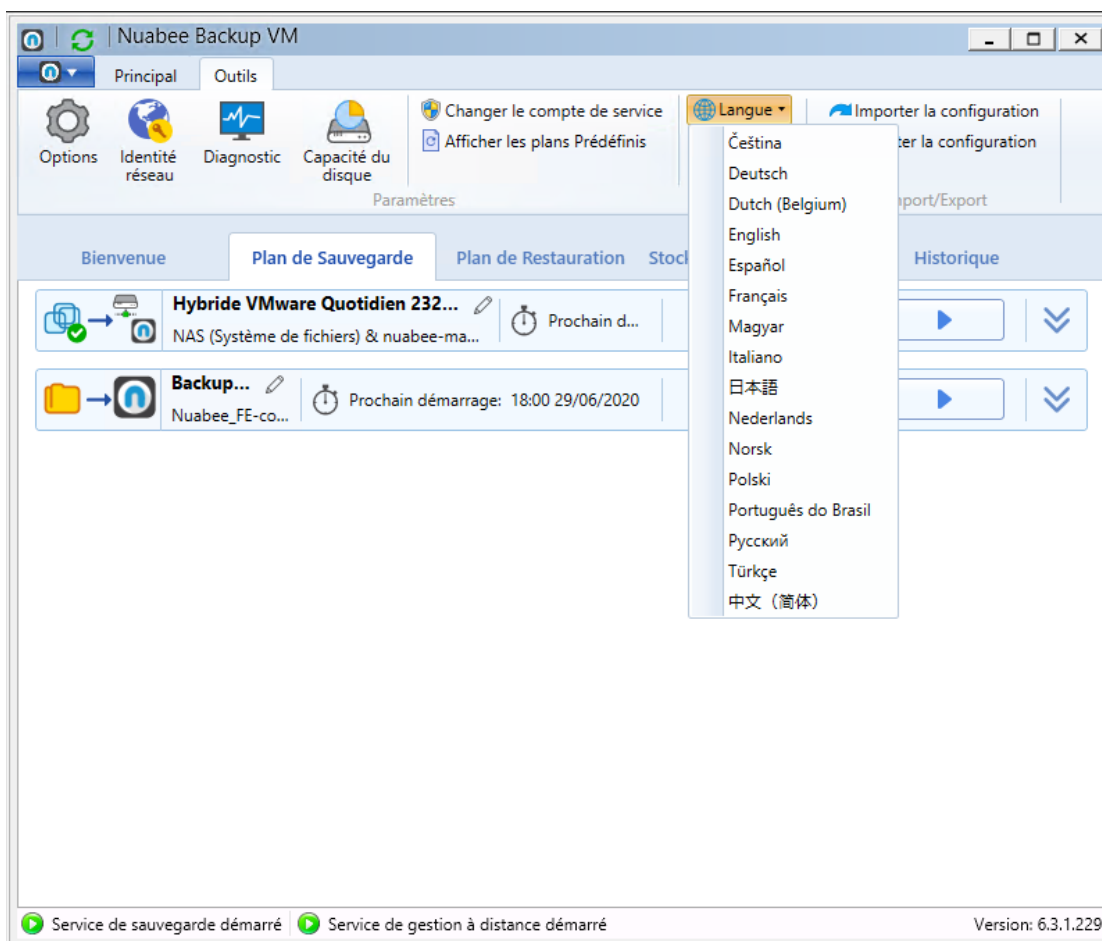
Nuabee Backup VM

Principal Outils

Options Identité réseau Diagnostic Capacité du disque

Changer le compte de service
Afficher les plans Prédéfinis

Paramètres

Langue

Importer la configuration
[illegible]ter la configuration
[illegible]port/Export

Čeština
Deutsch
Dutch (Belgium)
English
Español
Français
Magyar
Italiano
日本語
Nederlands
Norsk
Polski
Português do Brasil
Русский
Türkçe
中文（简体）

Bienvenue Plan de Sauvegarde Plan de Restauration Stock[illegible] Historique

Hybride VMware Quotidien 232...
NAS (Système de fichiers) & nuabee-ma...
Prochain d...

Backup...
Nuabee_FE-co...
Prochain démarrage: 18:00 29/06/2020

Service de sauvegarde démarré Service de gestion à distance démarré Version: 6.3.1.229